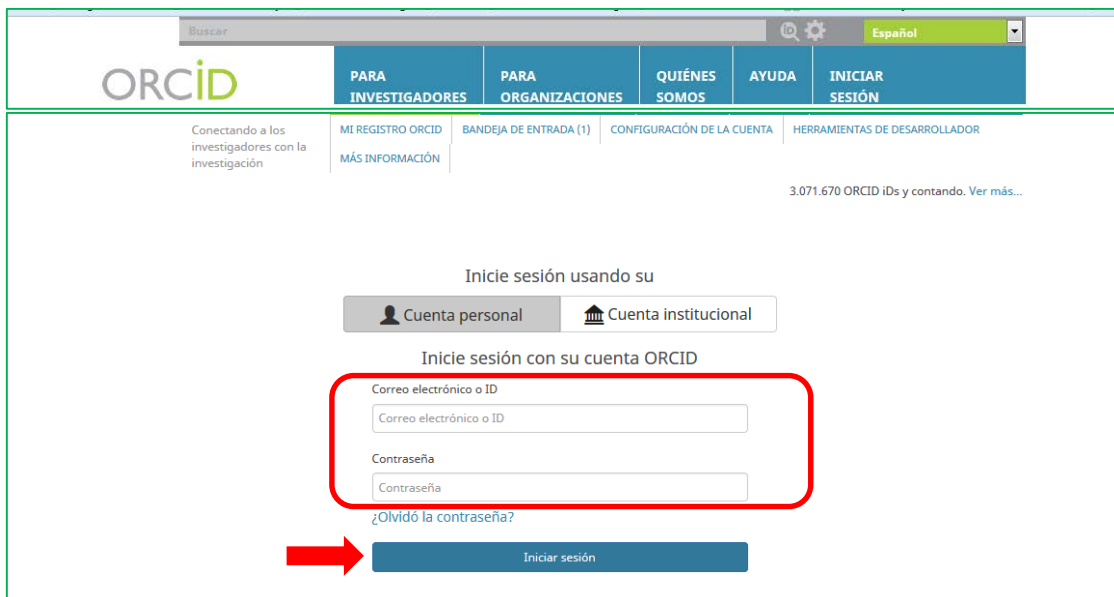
Buscar

Español

ORCID

PARA INVESTIGADORES

PARA ORGANIZACIONES

QUIÉNES SOMOS

AYUDA

INICIAR SESIÓN

Conectando a los investigadores con la investigación

MI REGISTRO ORCID

BANDEJA DE ENTRADA (1)

CONFIGURACIÓN DE LA CUENTA

HERRAMIENTAS DE DESARROLLADOR

MÁS INFORMACIÓN

3.071.670 ORCID iDs y contando. Ver más...

Inicie sesión usando su

Cuenta personal

Cuenta institucional

Inicie sesión con su cuenta ORCID

Correo electrónico o ID

Correo electrónico o ID

Contraseña

Contraseña

¿Olvidó la contraseña?

Iniciar sesión